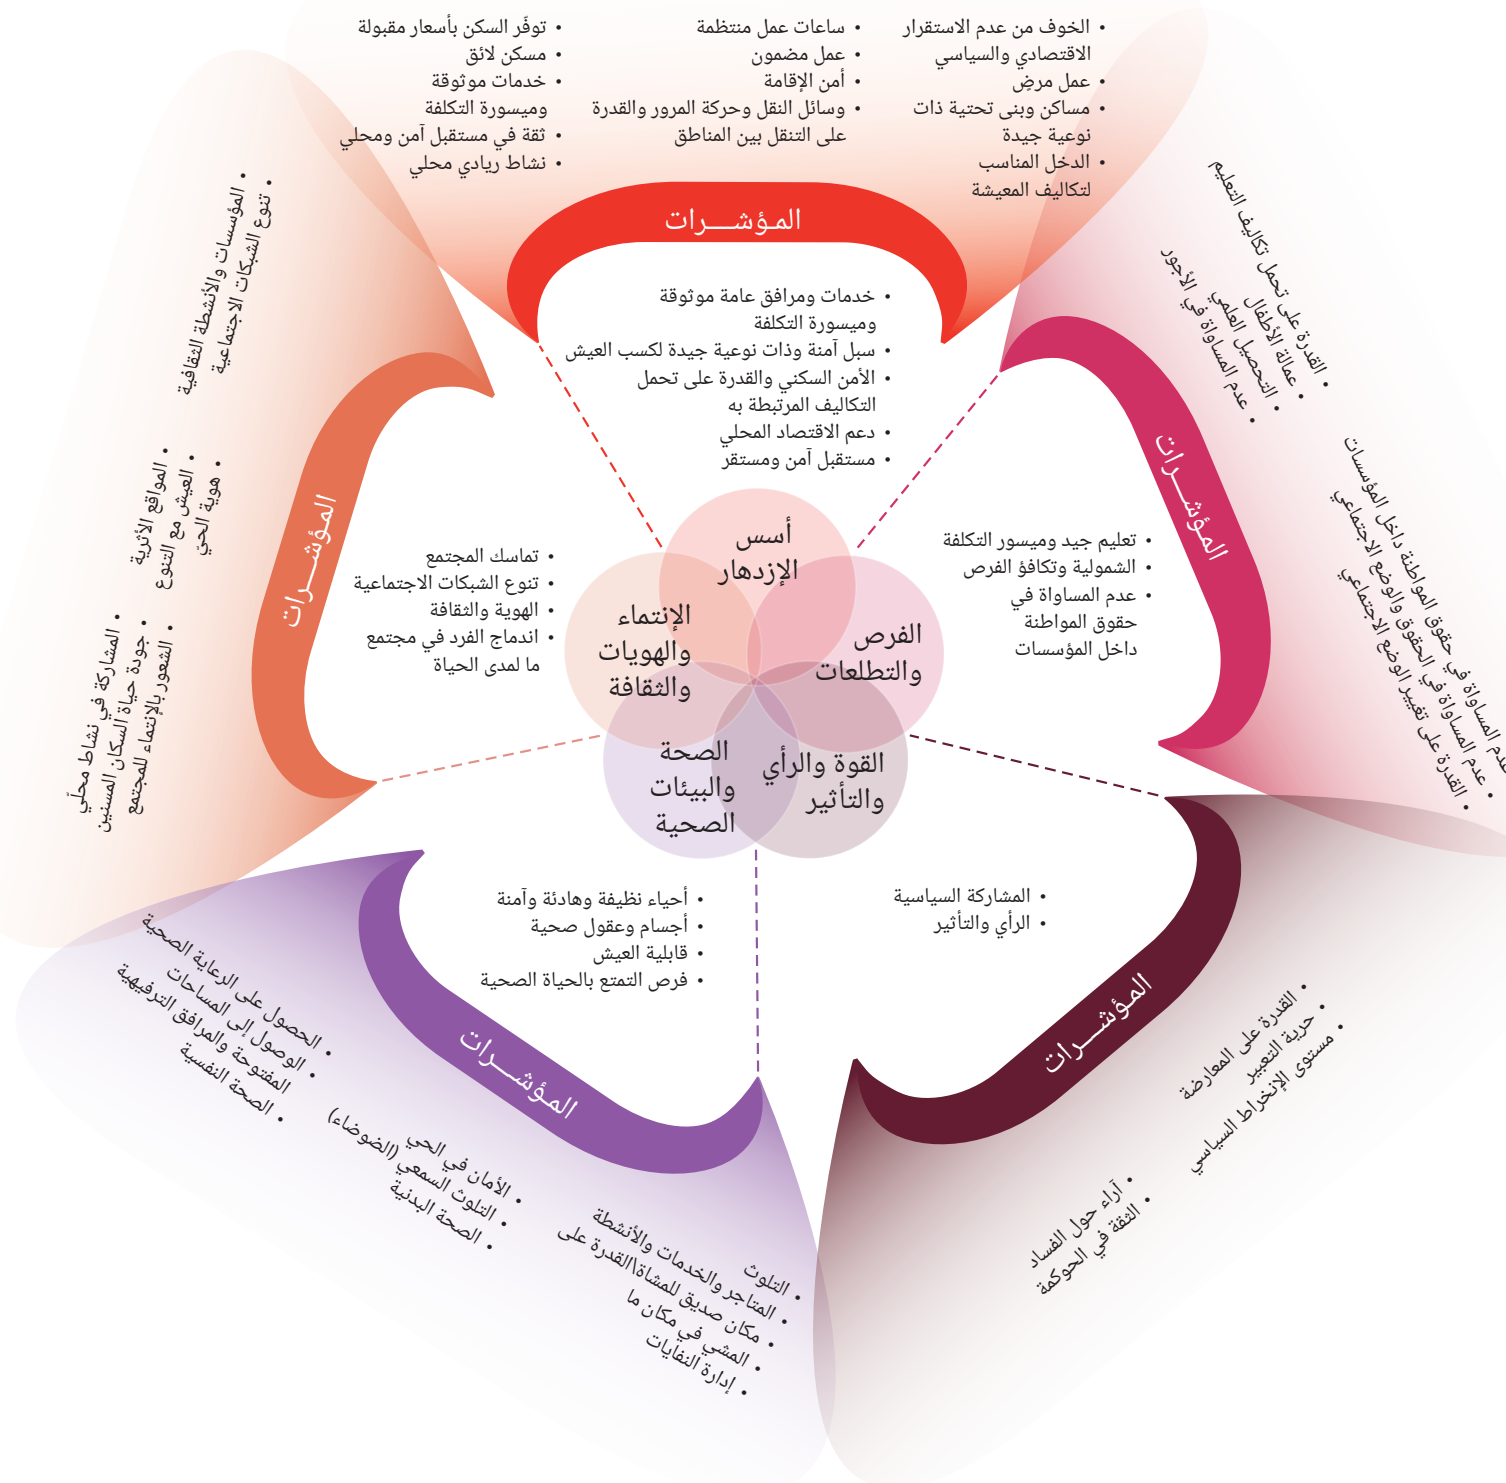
• الخوف من عدم الاستقرار الاقتصادي والسياسي
• عمل مرضٍ
• مساكن وبنى تحتية ذات نوعية جيدة
• الدخل المناسب لتكاليف المعيشة

• ساعات عمل منتظمة
• عمل مضمون
• أمن الإقامة
• وسائل النقل وحركة المرور والقدرة على التنقل بين المناطق

• توفُّر السكن بأسعار مقبولة
• مسكن لائق
• خدمات موثوقة وميسورة التكلفة
• ثقة في مستقبل آمن ومحلي
• نشاط ريادي محلي

المؤشـــرات

• خدمات ومرافق عامة موثوقة وميسورة التكلفة
• سبل آمنة وذات نوعية جيدة لكسب العيش
• الأمن السكني والقدرة على تحمل التكاليف المرتبطة به
• دعم الاقتصاد المحلي
• مستقبل آمن ومستقر

• القدرة على تحمل تكاليف التعليم
• عمالة الأطفال
• التحصيل العلمي
• عدم المساواة في الأجور

المؤشـــرات

• عدم المساواة في حقوق المواطنة داخل المؤسسات
• عدم المساواة في الحقوق والوضع الاجتماعي
• القدرة على تغيير الوضع الاجتماعي

• تعليم جيد وميسور التكلفة
• الشمولية وتكافؤ الفرص
• عدم المساواة في حقوق المواطنة داخل المؤسسات

أسس الإزدهار

الفرص والتطلعات

القوة والرأي والتأثير

الصحة والبيئات الصحية

الإنتماء والهويات والثقافة

• المؤسسات والأنشطة الثقافية
• تنوع الشبكات الاجتماعية

• المواقع الأثرية
• العيش مع التنوع
• هوية الحي

• المشاركة في نشاط محلي
• جودة حياة السكان المسنين
• الشعور بالإنتماء للمجتمع

المؤشـــرات

• تماسك المجتمع
• تنوع الشبكات الاجتماعية
• الهوية والثقافة
• اندماج الفرد في مجتمع ما لمدى الحياة

• المشاركة السياسية
• الرأي والتأثير

المؤشـــرات

• القدرة على المعارضة
• حرية التعبير
• مستوى الإنخراط السياسي

• آراء حول الفساد
• الثقة في الحوكمة

• أحياء نظيفة وهادئة وآمنة
• أجسام وعقول صحية
• قابلية العيش
• فرص التمتع بالحياة الصحية

المؤشـــرات

• الحصول على الرعاية الصحية
• الوصول إلى المساحات المفتوحة والمرافق الترفيهية
• الصحة النفسية

• الأمان في الحي
• التلوث السمعي (الضوضاء)
• الصحة البدنية

• التلوث
• المتاجر والخدمات والأنشطة
• مكان صديق للمشاة القدرة على
• المشي في مكان ما
• إدارة النفايات